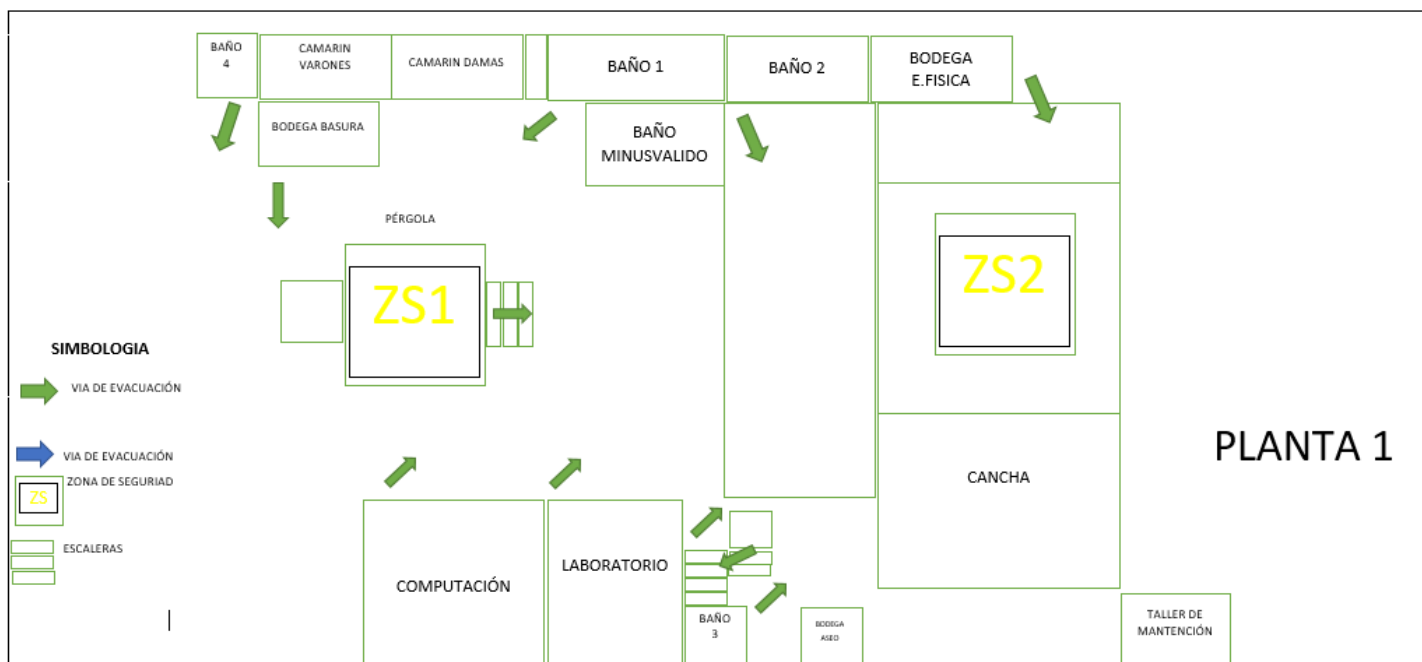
BAÑO 4

CAMARIN VARONES

CAMARIN DAMAS

BAÑO 1

BAÑO 2

BODEGA E.FISICA

BODEGA BASURA

BAÑO MINUSVALIDO

PÉRGOLA

ZS1

ZS2

SIMBOLOGIA

VIA DE EVACUACIÓN

VIA DE EVACUACIÓN

ZS

ZONA DE SEGURIAD

ESCALERAS

PLANTA 1

CANCHA

COMPUTACIÓN

LABORATORIO

BAÑO 3

BODEGA ASEO

TALLER DE MANTENCIÓN